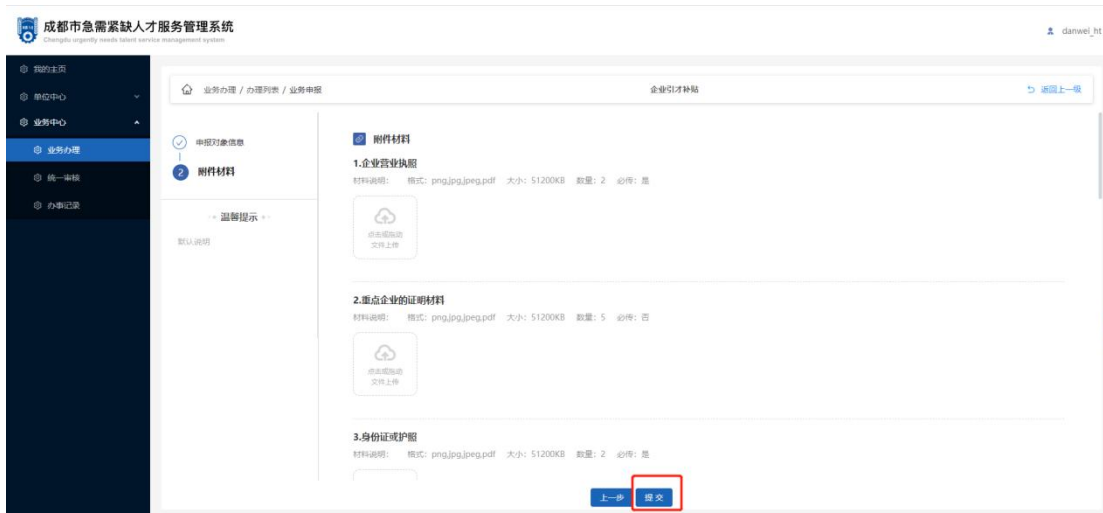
成都市急需紧缺人才服务管理系统
Chengdu urgently needs talent service management system

danwei_ht

我的主页
单位中心
业务中心
业务办理
统一审核
办事记录

业务办理 / 办理列表 / 业务申报
企业引才补贴
返回上一级

申报对象信息
2 附件材料

温馨提示
默认说明

附件材料

1.企业营业执照
材料说明: 格式: png,jpg,jpeg,pdf 大小: 51200KB 数量: 2 必传: 是
点击或拖动文件上传

2.重点企业的证明材料
材料说明: 格式: png,jpg,jpeg,pdf 大小: 51200KB 数量: 5 必传: 否
点击或拖动文件上传

3.身份证或护照
材料说明: 格式: png,jpg,jpeg,pdf 大小: 51200KB 数量: 2 必传: 是

上一步
提交